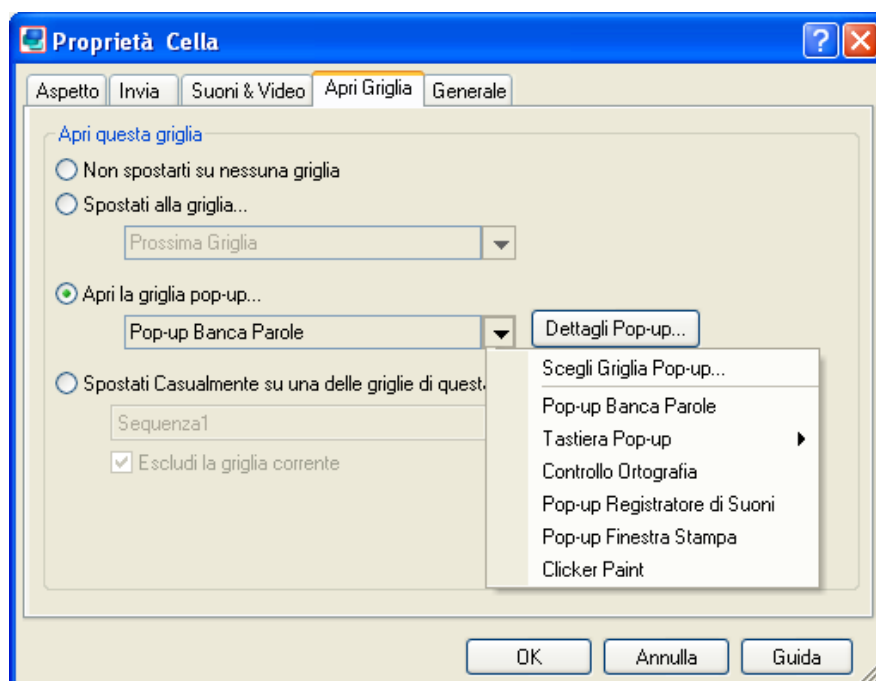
Proprietà Cella

? X

Aspetto | Invia | Suoni & Video | Apri Griglia | Generale

Apri questa griglia

Non spostarti su nessuna griglia

Spostati alla griglia...

Prossima Griglia

Apri la griglia pop-up...

Pop-up Banca Parole

Dettagli Pop-up...

Spostati Casualmente su una delle griglie di questa

Sequenza1

Escludi la griglia corrente

Scegli Griglia Pop-up...

Pop-up Banca Parole

Tastiera Pop-up

Controllo Ortografia

Pop-up Registratore di Suoni

Pop-up Finestra Stampa

Clicker Paint

OK

Annulla

Guida